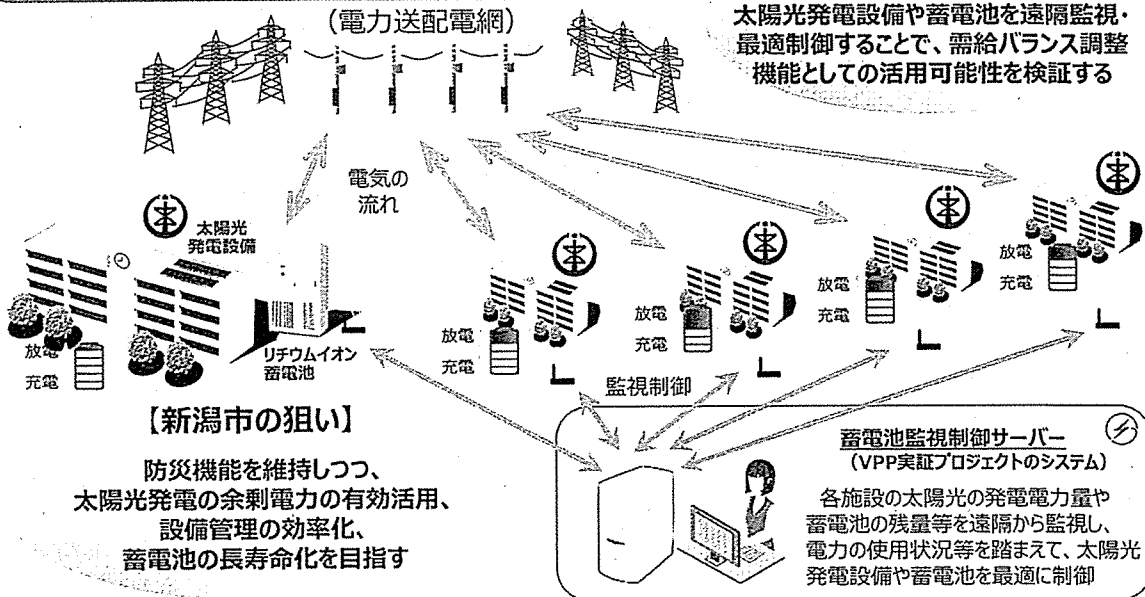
(電力送配電網)

太陽光発電設備や蓄電池を遠隔監視・最適制御することで、需給バランス調整機能としての活用可能性を検証する

電気の流れ

太陽光発電設備

放電
充電

リチウムイオン蓄電池

放電
充電

放電
充電

放電
充電

放電
充電

監視制御

【新潟市の狙い】

防災機能を維持しつつ、
太陽光発電の余剰電力の有効活用、
設備管理の効率化、
蓄電池の長寿命化を目指す

蓄電池監視制御サーバー
(VPP実証プロジェクトのシステム)

各施設の太陽光の発電電力量や蓄電池の残量等を遠隔から監視し、電力の使用状況等を踏まえて、太陽光発電設備や蓄電池を最適に制御